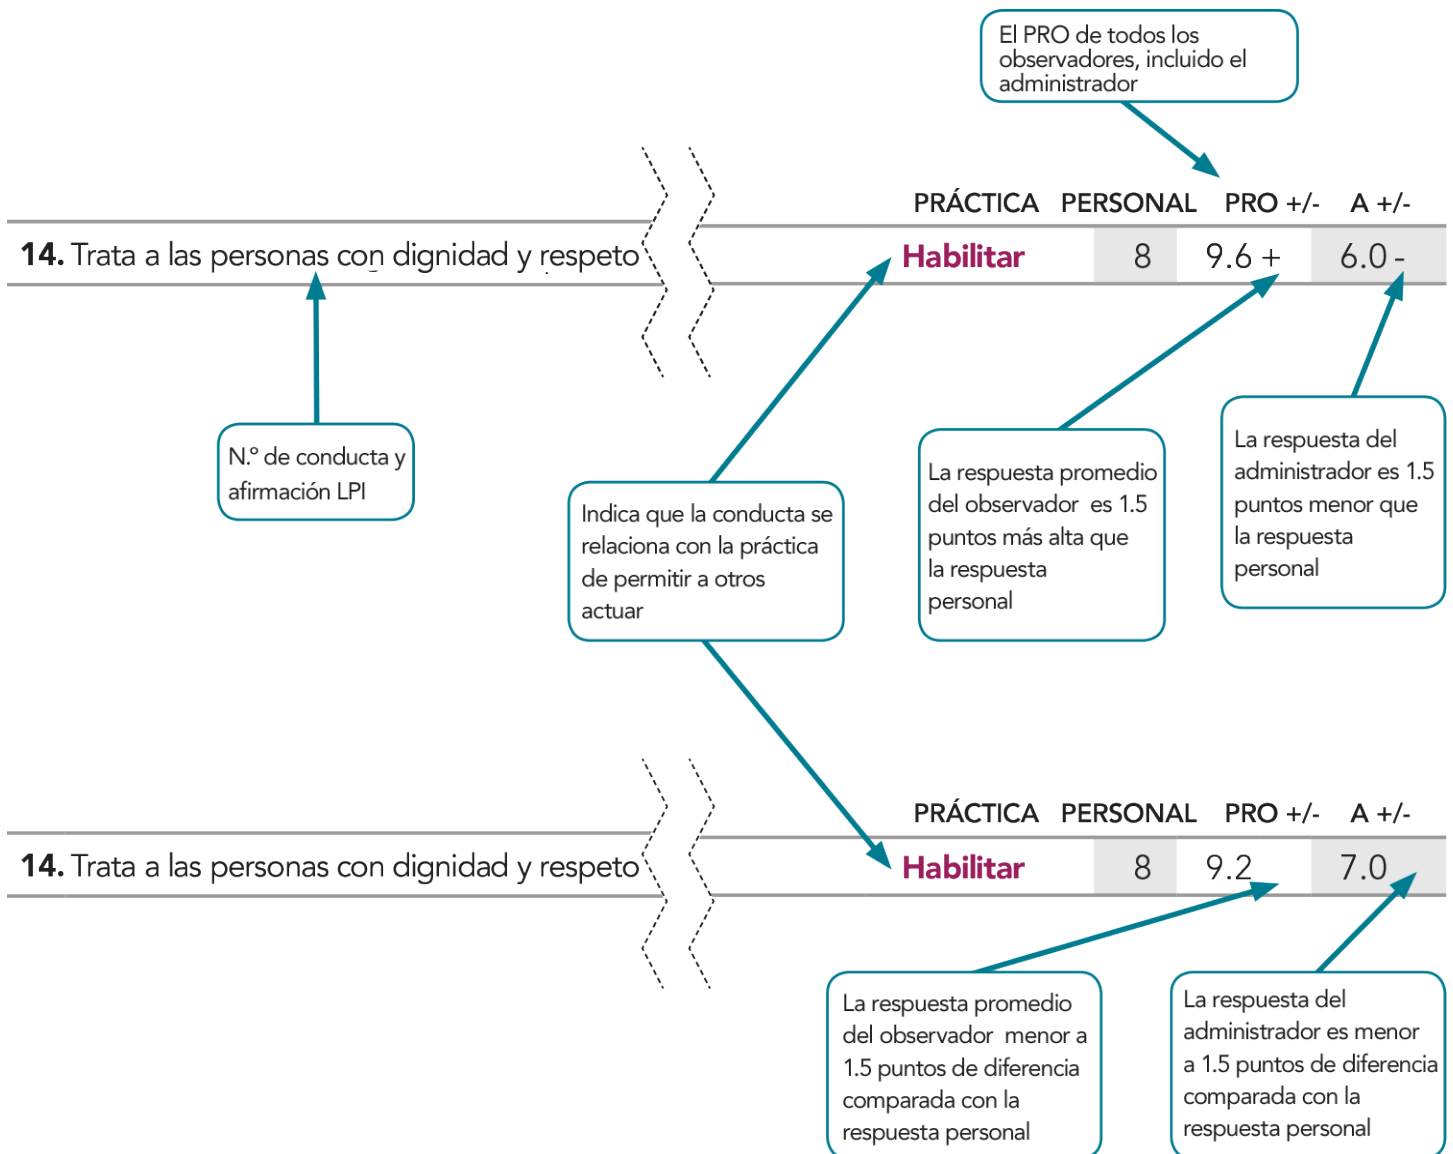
El PRO de todos los observadores, incluido el administrador

| | PRÁCTICA | PERSONAL | PRO +/- | A +/- |
|---|---|---|---|---|
| **14.** Trata a las personas con dignidad y respeto | Habilitar | 8 | 9.6 + | 6.0 - |

N.º de conducta y afirmación LPI

Indica que la conducta se relaciona con la práctica de permitir a otros actuar

La respuesta promedio del observador es 1.5 puntos más alta que la respuesta personal

La respuesta del administrador es 1.5 puntos menor que la respuesta personal

| | PRÁCTICA | PERSONAL | PRO +/- | A +/- |
|---|---|---|---|---|
| **14.** Trata a las personas con dignidad y respeto | Habilitar | 8 | 9.2 | 7.0 |

La respuesta promedio del observador menor a 1.5 puntos de diferencia comparada con la respuesta personal

La respuesta del administrador es menor a 1.5 puntos de diferencia comparada con la respuesta personal